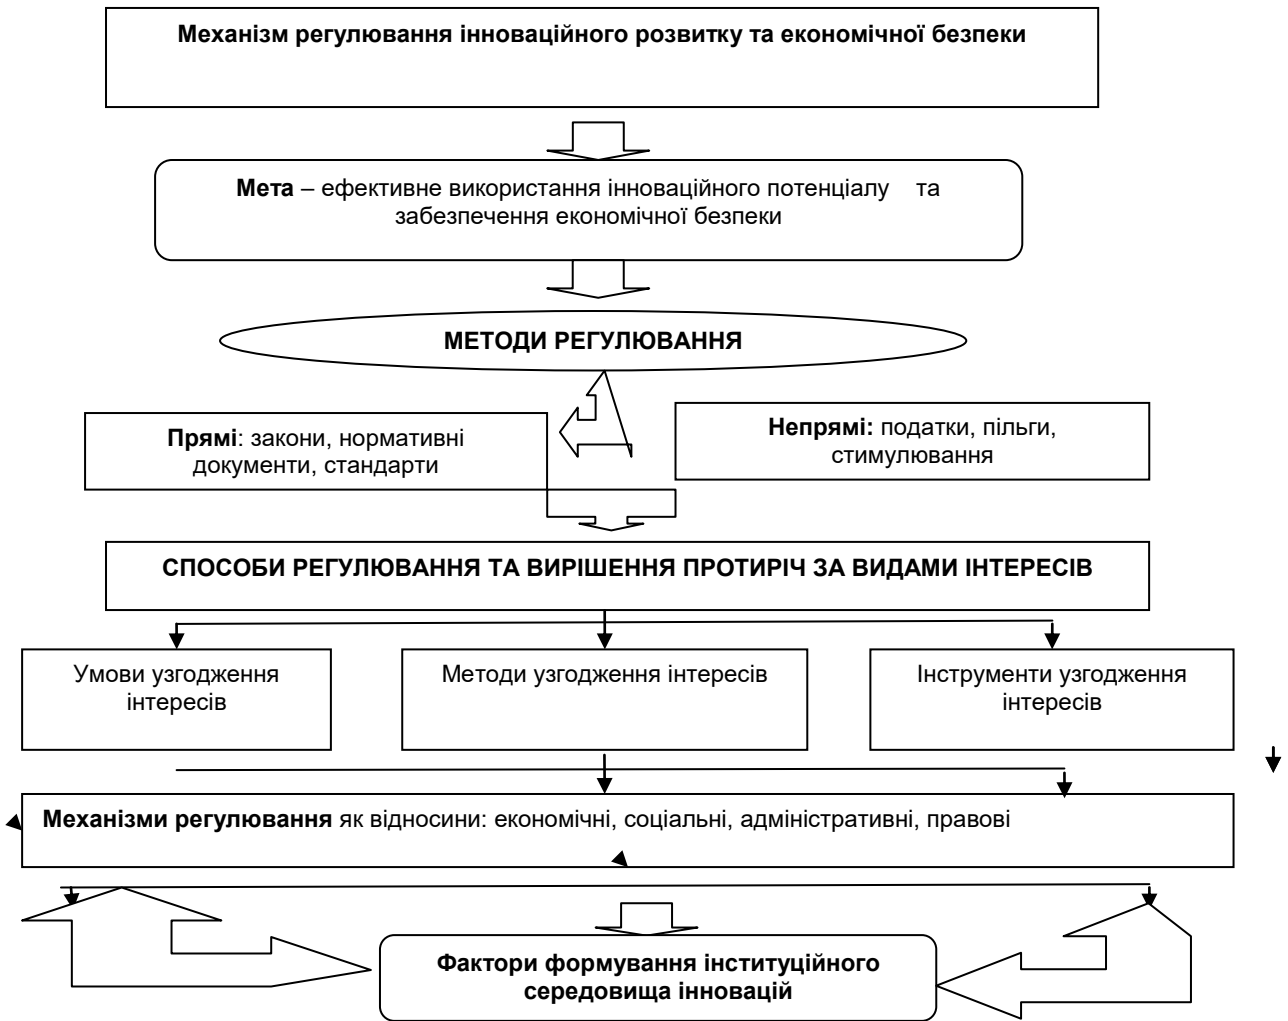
Механізм регулювання інноваційного розвитку та економічної безпеки

Мета – ефективне використання інноваційного потенціалу та забезпечення економічної безпеки

МЕТОДИ РЕГУЛЮВАННЯ

Прямі: закони, нормативні документи, стандарти

Непрямі: податки, пільги, стимулювання

СПОСОБИ РЕГУЛЮВАННЯ ТА ВИРІШЕННЯ ПРОТИРІЧ ЗА ВИДАМИ ІНТЕРЕСІВ

Умови узгодження інтересів

Методи узгодження інтересів

Інструменти узгодження інтересів

Механізми регулювання як відносини: економічні, соціальні, адміністративні, правові

Фактори формування інституційного середовища інновацій